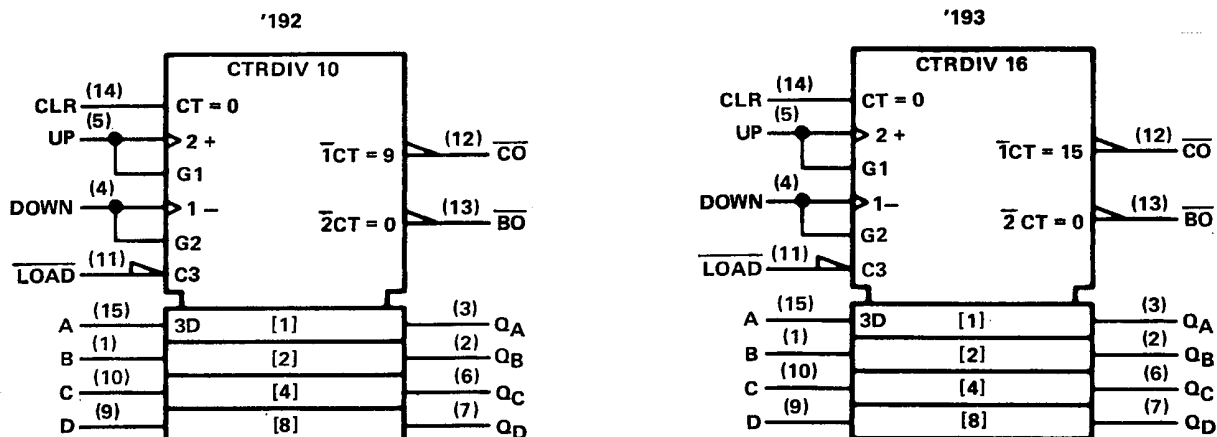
'192

CTRDIV 10

CLR (14) CT = 0
UP (5) 2 +
G1
DOWN (4) 1 −
G2
$\overline{\text{LOAD}}$ (11) C3

$\overline{1}$CT = 9 (12) $\overline{\text{CO}}$
$\overline{2}$CT = 0 (13) $\overline{\text{BO}}$

A (15) 3D [1] (3) $Q_A$
B (1) [2] (2) $Q_B$
C (10) [4] (6) $Q_C$
D (9) [8] (7) $Q_D$

'193

CTRDIV 16

CLR (14) CT = 0
UP (5) 2 +
G1
DOWN (4) 1−
G2
$\overline{\text{LOAD}}$ (11) C3

$\overline{1}$CT = 15 (12) $\overline{\text{CO}}$
$\overline{2}$ CT = 0 (13) $\overline{\text{BO}}$

A (15) 3D [1] (3) $Q_A$
B (1) [2] (2) $Q_B$
C (10) [4] (6) $Q_C$
D (9) [8] (7) $Q_D$